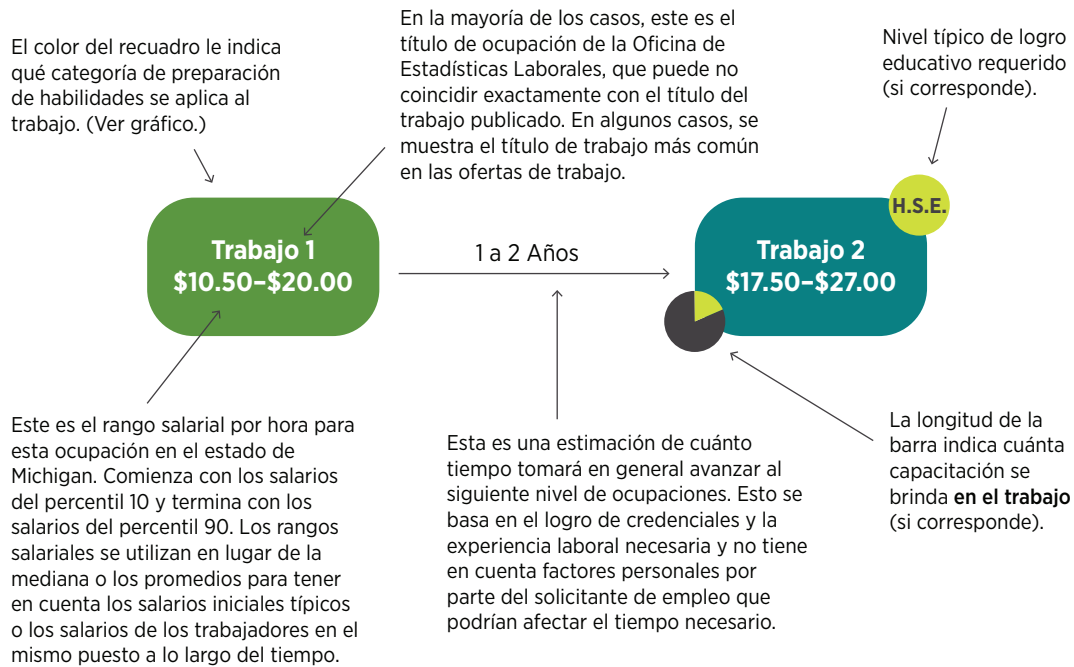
El color del recuadro le indica qué categoría de preparación de habilidades se aplica al trabajo. (Ver gráfico.)

En la mayoría de los casos, este es el título de ocupación de la Oficina de Estadísticas Laborales, que puede no coincidir exactamente con el título del trabajo publicado. En algunos casos, se muestra el título de trabajo más común en las ofertas de trabajo.

Nivel típico de logro educativo requerido (si corresponde).

Trabajo 1
$10.50–$20.00

1 a 2 Años

H.S.E.

Trabajo 2
$17.50–$27.00

Este es el rango salarial por hora para esta ocupación en el estado de Michigan. Comienza con los salarios del percentil 10 y termina con los salarios del percentil 90. Los rangos salariales se utilizan en lugar de la mediana o los promedios para tener en cuenta los salarios iniciales típicos o los salarios de los trabajadores en el mismo puesto a lo largo del tiempo.

Esta es una estimación de cuánto tiempo tomará en general avanzar al siguiente nivel de ocupaciones. Esto se basa en el logro de credenciales y la experiencia laboral necesaria y no tiene en cuenta factores personales por parte del solicitante de empleo que podrían afectar el tiempo necesario.

La longitud de la barra indica cuánta capacitación se brinda **en el trabajo** (si corresponde).